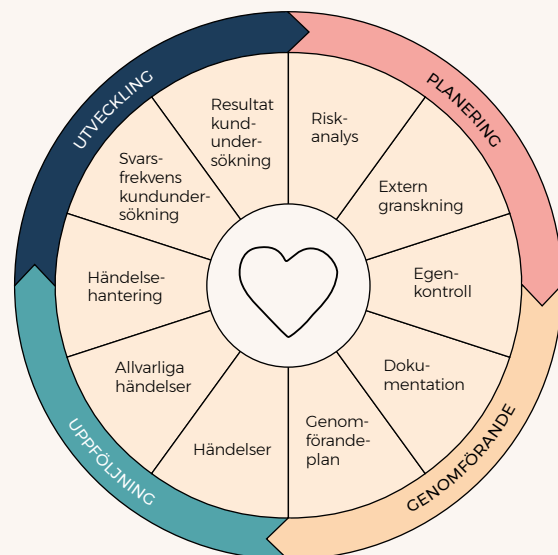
UTVECKLING

PLANERING

GENOMFÖRANDE

UPPFÖLJNING

Resultat kundundersökning

Riskanalys

Extern granskning

Egenkontroll

Dokumentation

Genomförandeplan

Händelser

Allvarliga händelser

Händelsehantering

Svarsfrekvens kundundersökning